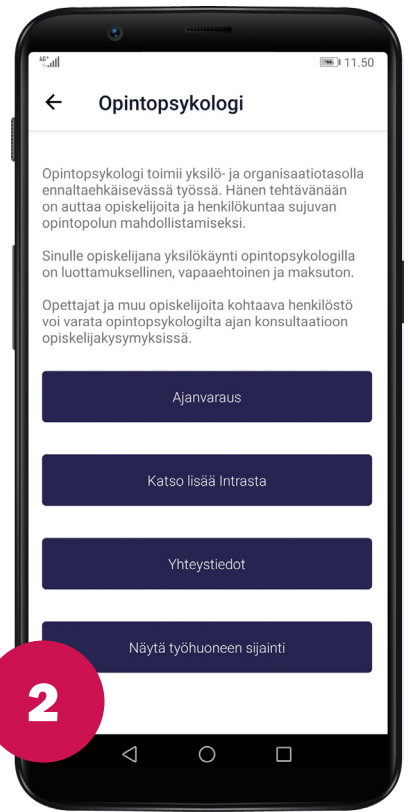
4G
11.50

Opintopsykologi

Opintopsykologi toimii yksilö- ja organisaatiotasolla ennaltaehkäisevässä työssä. Hänen tehtävänään on auttaa opiskelijoita ja henkilökuntaa sujuvan opintopolun mahdollistamiseksi.

Sinulle opiskelijana yksilökäynti opintopsykologilla on luottamuksellinen, vapaaehtoinen ja maksuton.

Opettajat ja muu opiskelijoita kohtaava henkilöstö voi varata opintopsykologilta ajan konsultaatioon opiskelijakysymyksissä.

Ajanvaraus

Katso lisää Intrasta

Yhteystiedot

Näytä työhuoneen sijainti

2